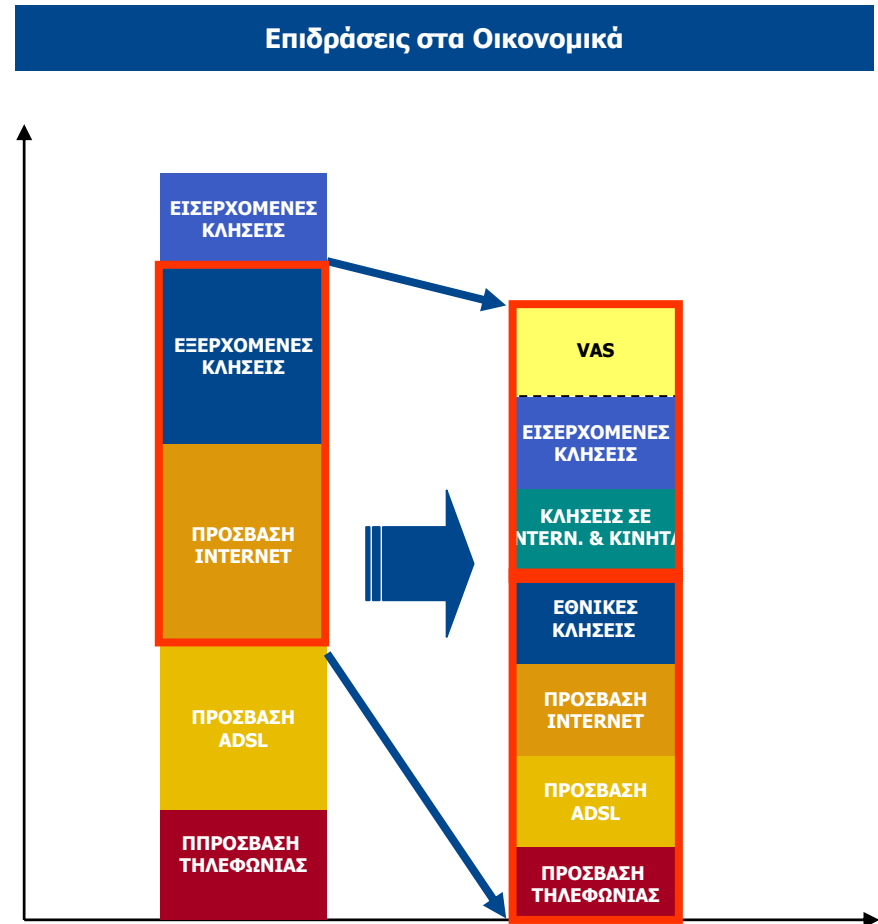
Επιδράσεις στα Οικονομικά

ΕΙΣΕΡΧΟΜΕΝΕΣ ΚΛΗΣΕΙΣ

ΕΞΕΡΧΟΜΕΝΕΣ ΚΛΗΣΕΙΣ

ΠΡΟΣΒΑΣΗ INTERNET

ΠΡΟΣΒΑΣΗ ADSL

ΠΠΡΟΣΒΑΣΗ ΤΗΛΕΦΩΝΙΑΣ

VAS

ΕΙΣΕΡΧΟΜΕΝΕΣ ΚΛΗΣΕΙΣ

ΚΛΗΣΕΙΣ ΣΕ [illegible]NTERN. & ΚΙΝΗΤ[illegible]

ΕΘΝΙΚΕΣ ΚΛΗΣΕΙΣ

ΠΡΟΣΒΑΣΗ INTERNET

ΠΡΟΣΒΑΣΗ ADSL

ΠΡΟΣΒΑΣΗ ΤΗΛΕΦΩΝΙΑΣ